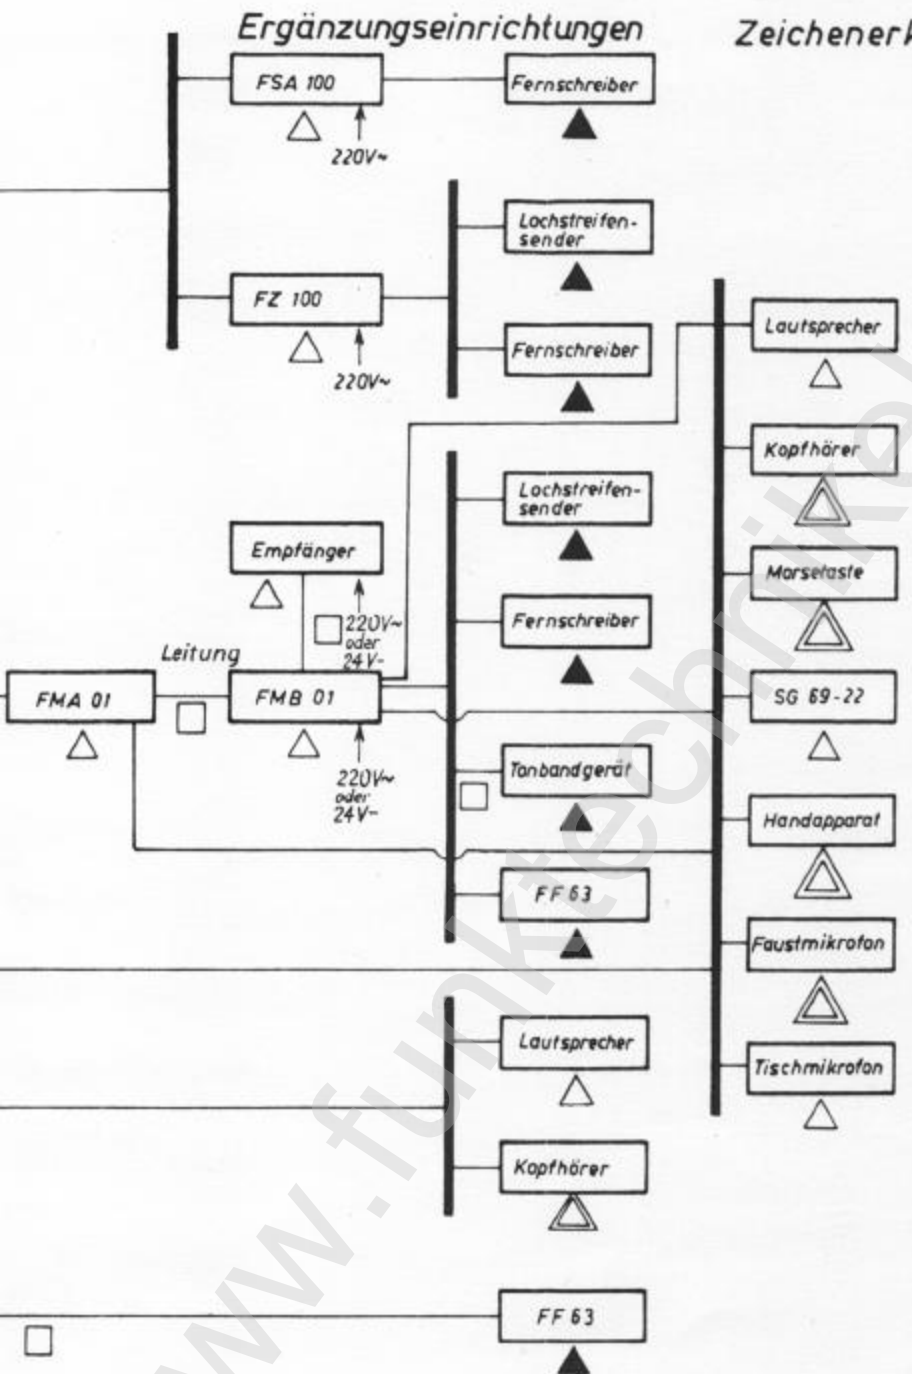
Ergänzungseinrichtungen

Zeichener

FSA 100

220V~

Fernschreiber

Lochstreifensender

FZ 100

220V~

Fernschreiber

Lautsprecher

Kopfhörer

Lochstreifensender

Empfänger

Morsetaste

Fernschreiber

220V~ oder 24V-

Leitung

FMA 01

FMB 01

SG 69-22

220V~ oder 24V-

Tonbandgerät

Handapparat

FF 63

Faustmikrofon

Lautsprecher

Tischmikrofon

Kopfhörer

FF 63

www.funktechnik